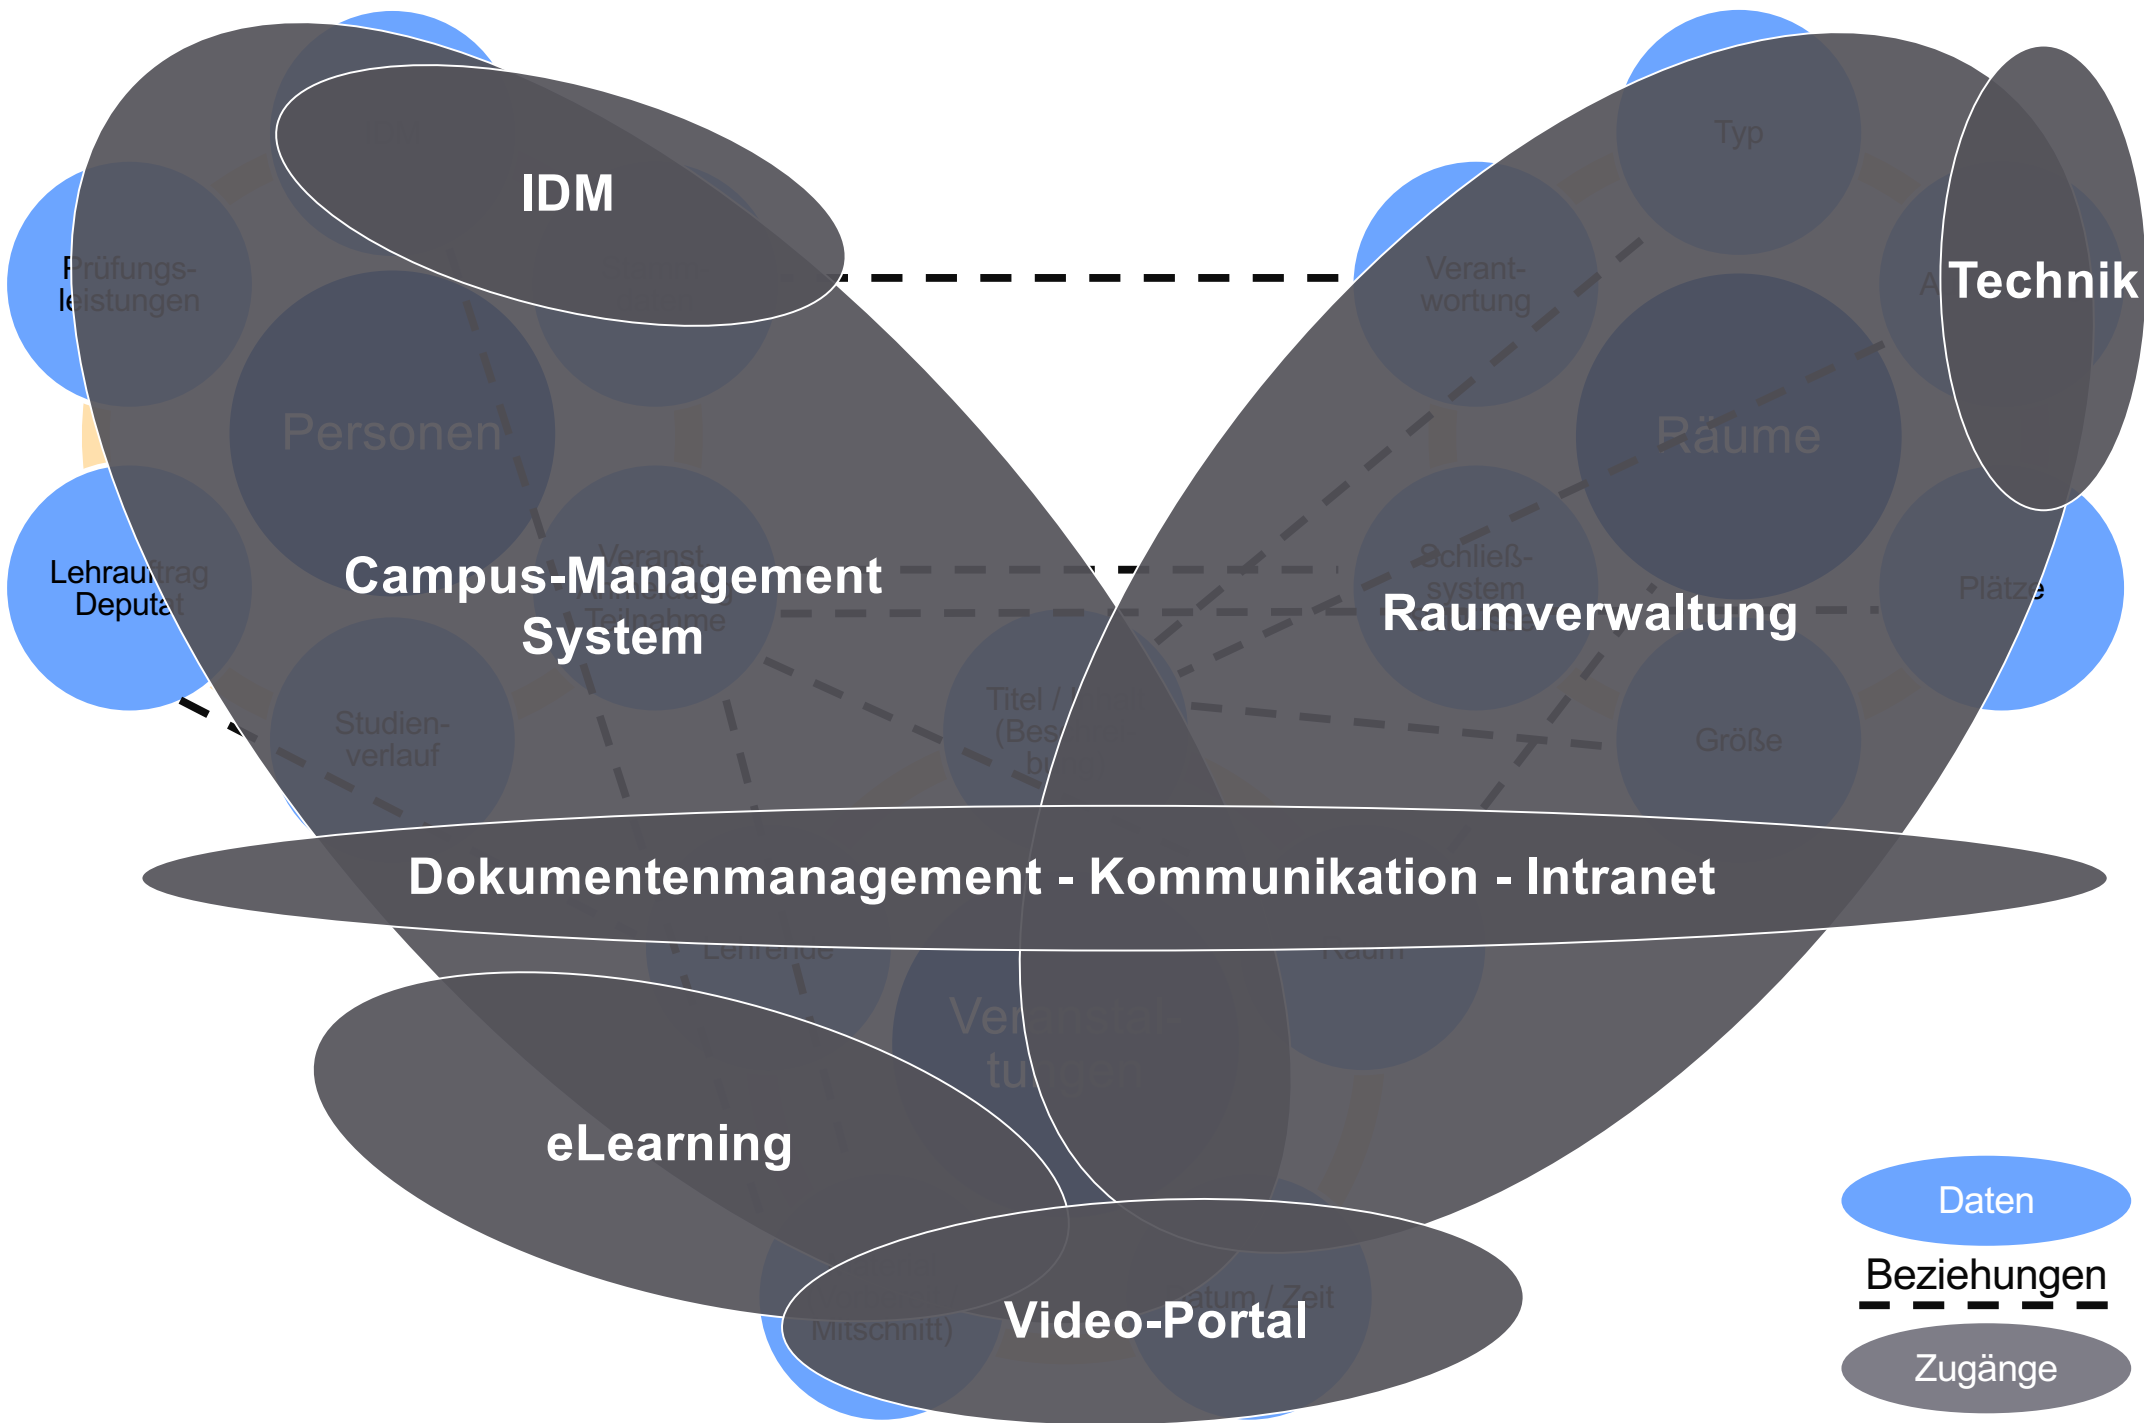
IDM

Prüfungsleistungen

Personen

Lehrauftrag Deputat

Campus-Management System

Veranst. Teilnahme

Studienverlauf

Typ

Verantwortung

Technik

Räume

Schließsystem

Raumverwaltung

Plätze

Titel / (Bes bu

Größe

Dokumentenmanagement - Kommunikation - Intranet

Lehrende

Raum

Veranstaltungen

eLearning

Mitschnitt)

Datum / Zeit

Video-Portal

Daten

Beziehungen

Zugänge